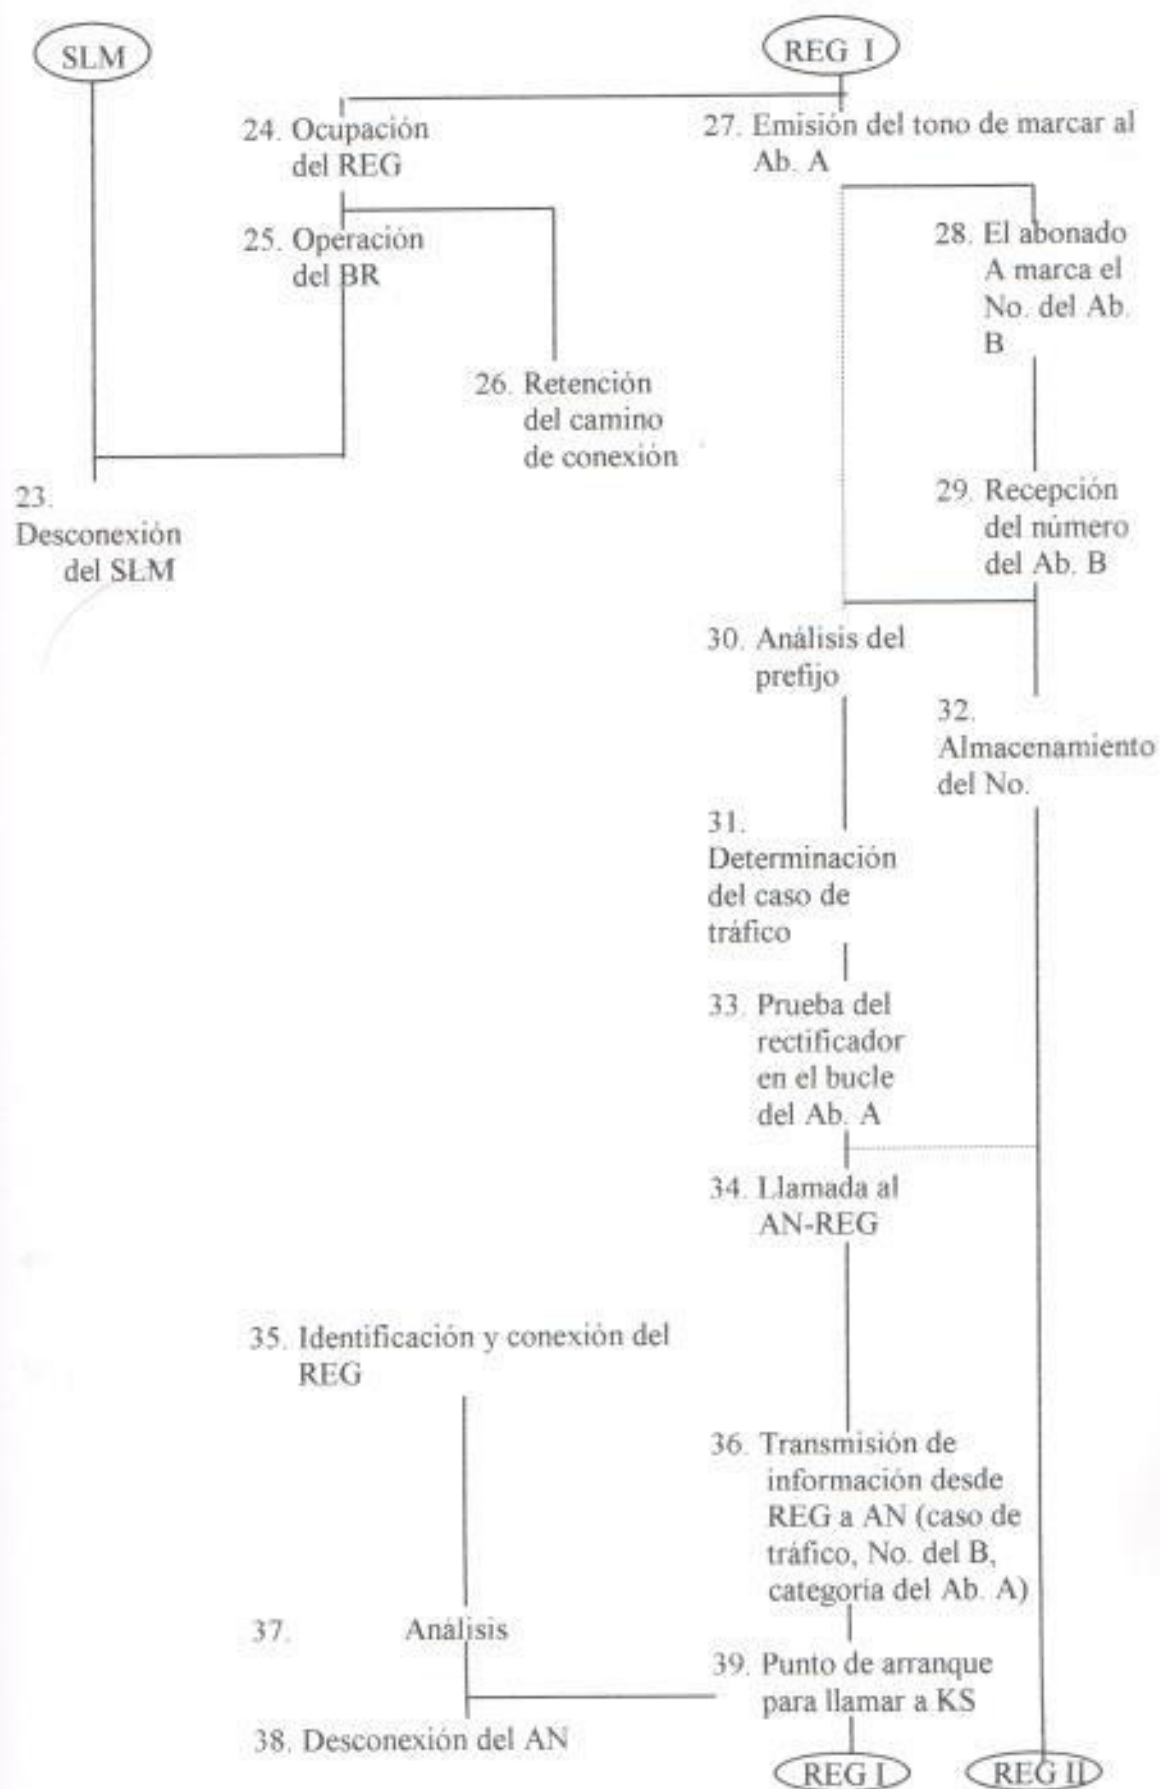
SLM

REG I

24. Ocupación del REG

27. Emisión del tono de marcar al Ab. A

25. Operación del BR

28. El abonado A marca el No. del Ab. B

26. Retención del camino de conexión

23. Desconexión del SLM

29. Recepción del número del Ab. B

30. Análisis del prefijo

32. Almacenamiento del No.

31. Determinación del caso de tráfico

33. Prueba del rectificador en el bucle del Ab. A

34. Llamada al AN-REG

35. Identificación y conexión del REG

36. Transmisión de información desde REG a AN (caso de tráfico, No. del B, categoria del Ab. A)

37. Análisis

39. Punto de arranque para llamar a KS

38. Desconexión del AN

REG I

REG II